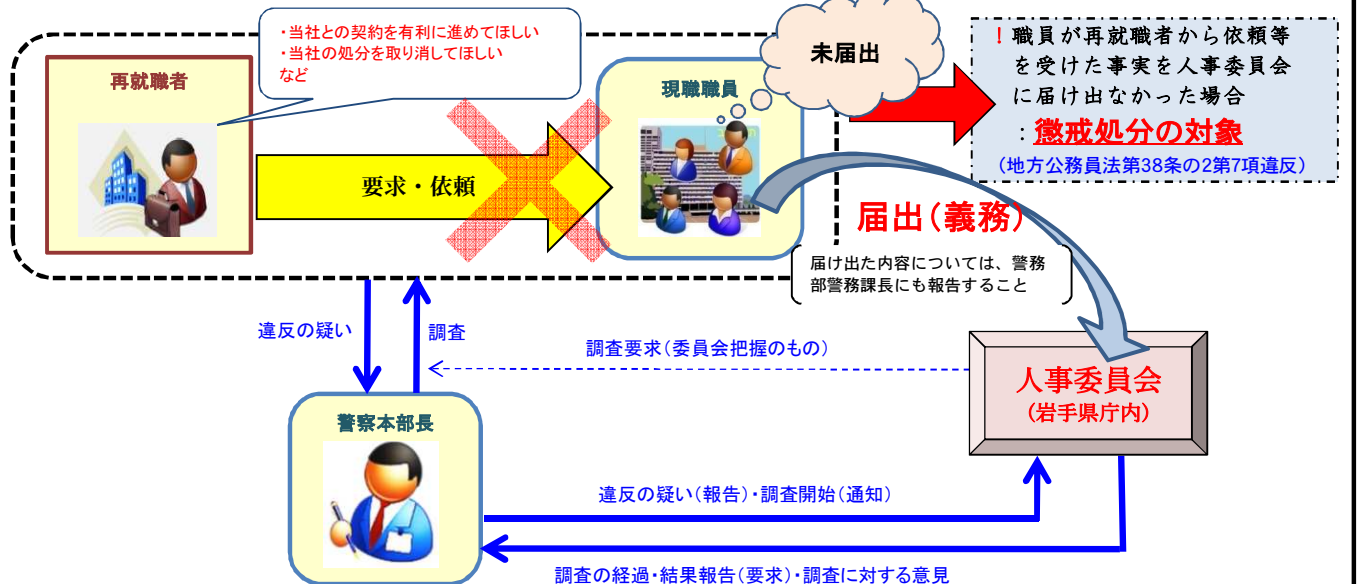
・当社との契約を有利に進めてほしい
・当社の処分を取り消してほしい
など

再就職者

要求・依頼

現職職員

未届出

！職員が再就職者から依頼等を受けた事実を人事委員会に届け出なかった場合
：懲戒処分の対象
（地方公務員法第38条の2第7項違反）

届出（義務）

届け出た内容については、警務部警務課長にも報告すること

違反の疑い

調査

調査要求（委員会把握のもの）

人事委員会
（岩手県庁内）

警察本部長

違反の疑い（報告）・調査開始（通知）

調査の経過・結果報告（要求）・調査に対する意見